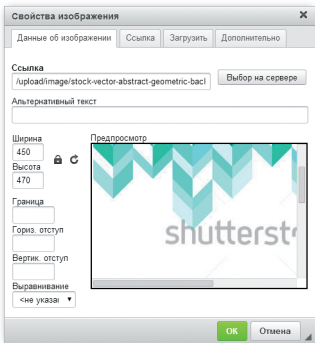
Свойства изображения
×
Данные об изображении
Ссылка
Загрузить
Дополнительно

Ссылка
/upload/image/stock-vector-abstract-geometric-bacl
Выбор на сервере

Альтернативный текст

Ширина
450
Высота
470

Граница

Гориз. отступ

Вертик. отступ

Выравнивание
<не указа

Предпросмотр
shutterst

OK
Отмена